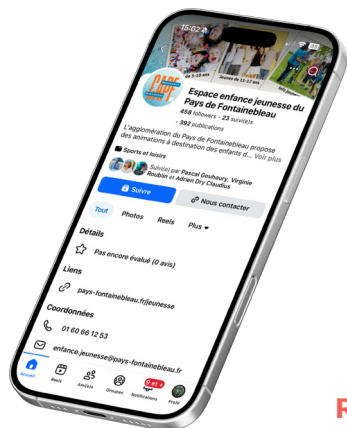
15:02

de 3-10 ans

Jeunes de 11-17 ans

Info jeunesse

Espace enfance jeunesse du Pays de Fontainebleau

458 followers • 23 suivi(e)s

• 392 publications

L'agglomération du Pays de Fontainebleau propose des animations à destination des enfants d... Voir plus

Sports et loisirs

Suivi(e) par Pascal Gouhoury, Virginie Roublin et Adrien Dry Claudius

Suivre

Nous contacter

Tout

Photos

Reels

Plus

Détails

Pas encore évalué (0 avis)

Liens

pays-fontainebleau.fr/jeunesse

Coordonnées

01 60 66 12 53

enfance.jeunesse@pays-fontainebleau.fr

Accueil

Reels

Amis

Groupes

Notifications

Profil

R